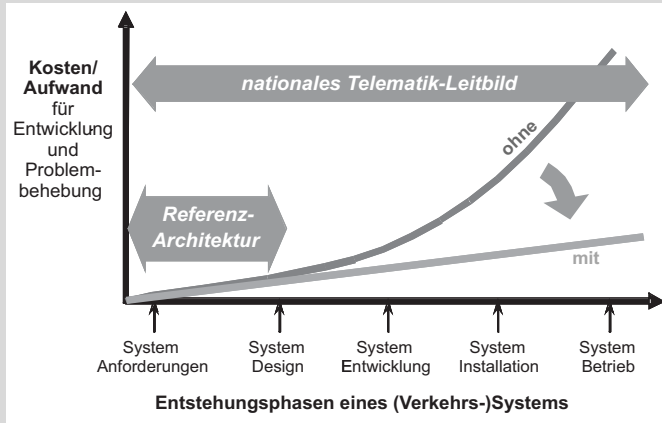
Kosten/ Aufwand für Entwicklung und Problembehebung

nationales Telematik-Leitbild

ohne

Referenz-Architektur

mit

System Anforderungen

System Design

System Entwicklung

System Installation

System Betrieb

Entstehungsphasen eines (Verkehrs-)Systems